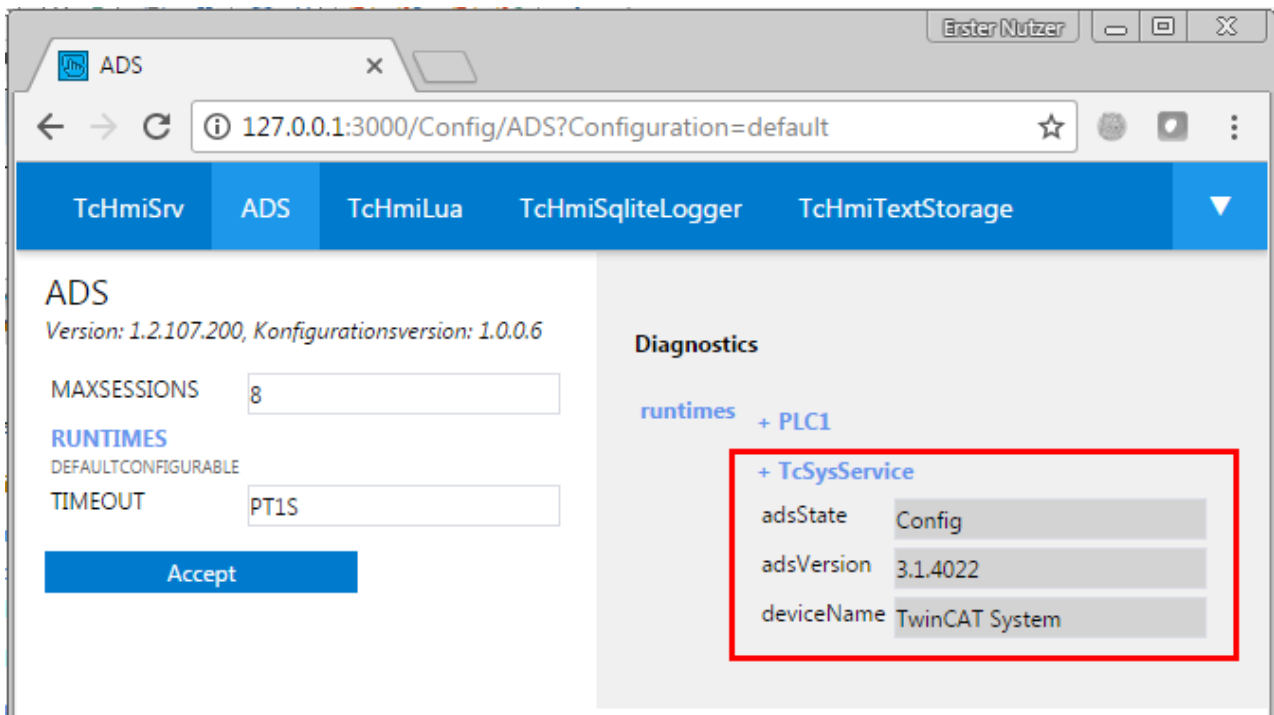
Erster Nutzer

ADS ×

127.0.0.1:3000/Config/ADS?Configuration=default

TcHmiSrv ADS TcHmiLua TcHmiSqliteLogger TcHmiTextStorage

ADS
Version: 1.2.107.200, Konfigurationsversion: 1.0.0.6

MAXSESSIONS 8
RUNTIMES
DEFAULTCONFIGURABLE
TIMEOUT PT1S

Accept

Diagnostics

runtimes
+ PLC1
+ TcSysService
adsState Config
adsVersion 3.1.4022
deviceName TwinCAT System